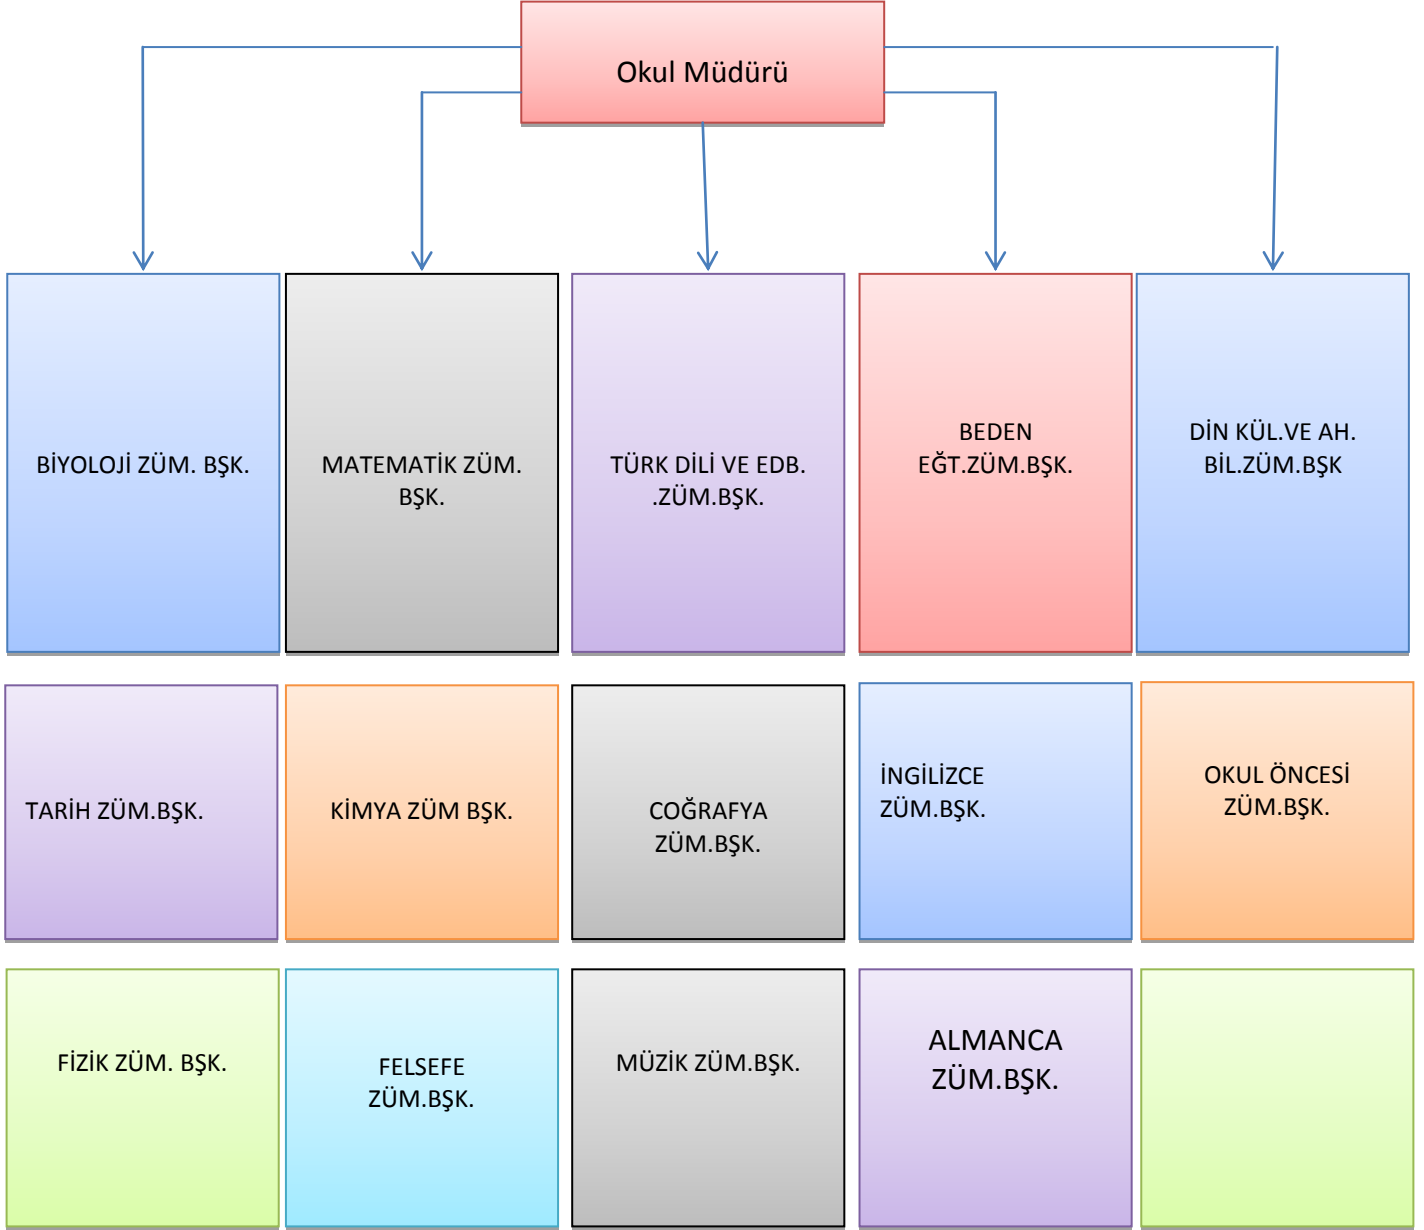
Okul Müdürü

BİYOLOJİ ZÜM. BŞK.

MATEMATİK ZÜM. BŞK.

TÜRK DİLİ VE EDB. .ZÜM.BŞK.

BEDEN EĞT.ZÜM.BŞK.

DİN KÜL.VE AH. BİL.ZÜM.BŞK

TARİH ZÜM.BŞK.

KİMYA ZÜM BŞK.

COĞRAFYA ZÜM.BŞK.

İNGİLİZCE ZÜM.BŞK.

OKUL ÖNCESİ ZÜM.BŞK.

FİZİK ZÜM. BŞK.

FELSEFE ZÜM.BŞK.

MÜZİK ZÜM.BŞK.

ALMANCA ZÜM.BŞK.